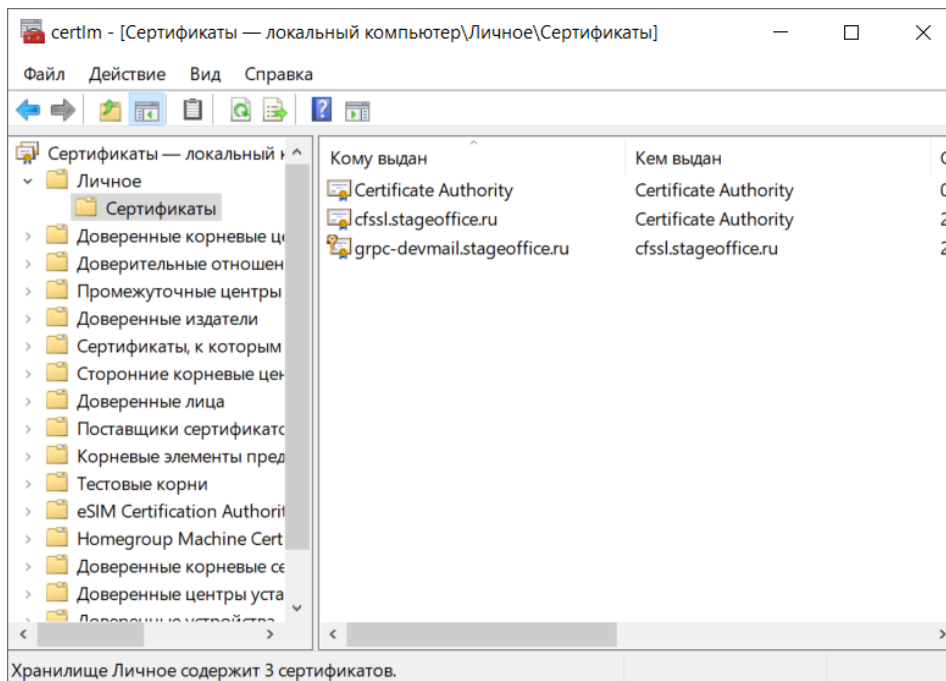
certlm - [Сертификаты — локальный компьютер\Личное\Сертификаты]

Файл Действие Вид Справка

Сертификаты — локальный к
Личное
Сертификаты
Доверенные корневые це
Доверительные отношен
Промежуточные центры
Доверенные издатели
Сертификаты, к которым
Сторонние корневые цен
Доверенные лица
Поставщики сертификатс
Корневые элементы пред
Тестовые корни
eSIM Certification Authorit
Homegroup Machine Cert
Доверенные корневые се
Доверенные центры уста
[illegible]

| Кому выдан | Кем выдан | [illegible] |
|---|---|---|
| Certificate Authority | Certificate Authority | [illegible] |
| cfssl.stageoffice.ru | Certificate Authority | 2 |
| grpc-devmail.stageoffice.ru | cfssl.stageoffice.ru | 2 |

Хранилище Личное содержит 3 сертификатов.